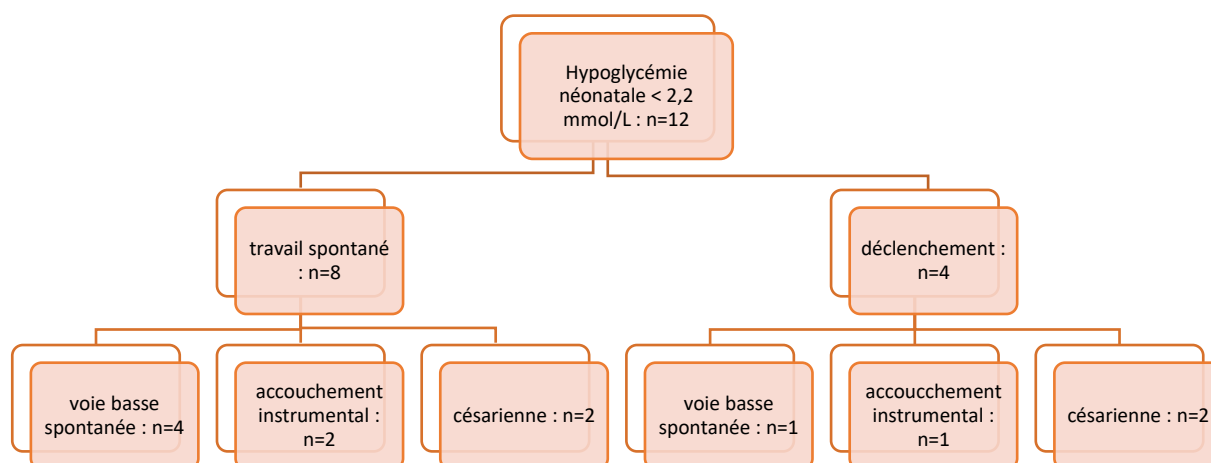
Hypoglycémie néonatale < 2,2 mmol/L : n=12

travail spontané : n=8

déclenchement : n=4

voie basse spontanée : n=4

accouchement instrumental : n=2

césarienne : n=2

voie basse spontanée : n=1

accoucchement instrumental : n=1

césarienne : n=2